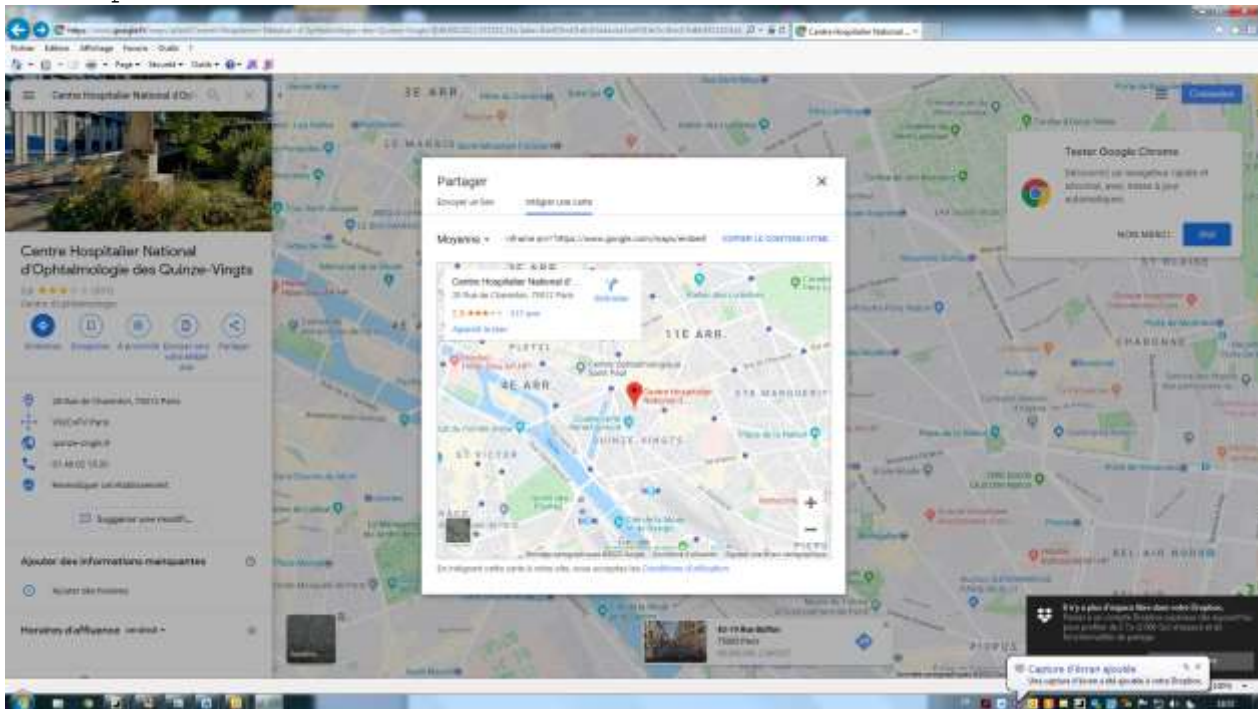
https://www.google.fr/maps/place/Centre+Hospitalier+National+d'Ophtalmologie+des+Quinze-Vingts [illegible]

Centre Hospitalier National...

Fichier Edition Affichage Favoris Outils ?

Page Sécurité Outils

Centre Hospitalier National d'O...

3E ARR.

LE MARAIS

Connexion

Partager

Envoyer un lien

Intégrer une carte

Moyenne

<iframe src="https://www.google.com/maps/embed

COPIER LE CONTENU HTML

Centre Hospitalier National d'...

28 Rue de Charenton, 75012 Paris

Itinéraire

3,8 ★★★★ 517 avis

Agrandir le plan

11E ARR.

PLETZL

4E ARR.

Centre Hospitalier National d...

STE MARGUERITE

QUINZE-VINGTS

ST-VICTOR

En intégrant cette carte à votre site, vous acceptez les Conditions d'utilisation

Tester Google Chrome

Découvrez un navigateur rapide et sécurisé, avec mises à jour automatiques

NON MERCI

Oui

CHARONNE

Centre Hospitalier National d'Ophtalmologie des Quinze-Vingts

3,8 ★★★★ (517)

Centre d'ophtalmologie

Itinéraire Enregistrer À proximité Envoyer vers votre téléphone Partager

28 Rue de Charenton, 75012 Paris

V6C2+FV Paris

quinze-vingts.fr

01 40 02 15 20

Revendiquer cet établissement

Suggérer une modification

Ajouter des informations manquantes

Ajouter des horaires

Horaires d'affluence vendredi

BEL-AIR NORD

PICPUS

82-10 Rue Buffon
75005 Paris

Il n'y a plus d'espace libre dans votre Dropbox.

Capture d'écran ajoutée

Une capture d'écran a été ajoutée à votre Dropbox.

100%